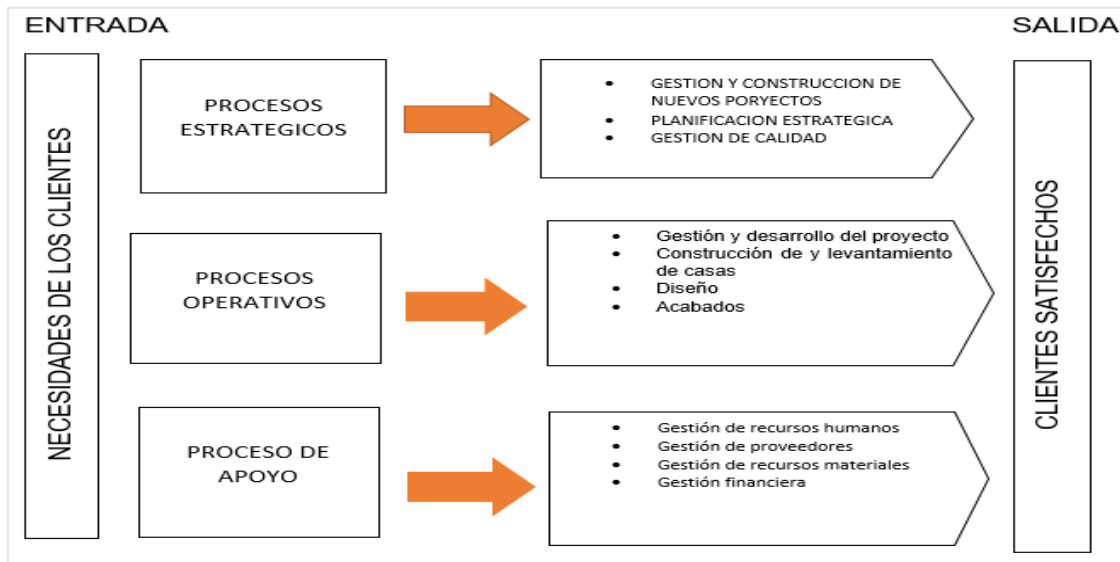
ENTRADA

SALIDA

NECESIDADES DE LOS CLIENTES

PROCESOS ESTRATEGICOS

- GESTION Y CONSTRUCCION DE NUEVOS PORYECTOS
- PLANIFICACION ESTRATEGICA
- GESTION DE CALIDAD

PROCESOS OPERATIVOS

- Gestión y desarrollo del proyecto
- Construcción de y levantamiento de casas
- Diseño
- Acabados

PROCESO DE APOYO

- Gestión de recursos humanos
- Gestión de proveedores
- Gestión de recursos materiales
- Gestión financiera

CLIENTES SATISFECHOS